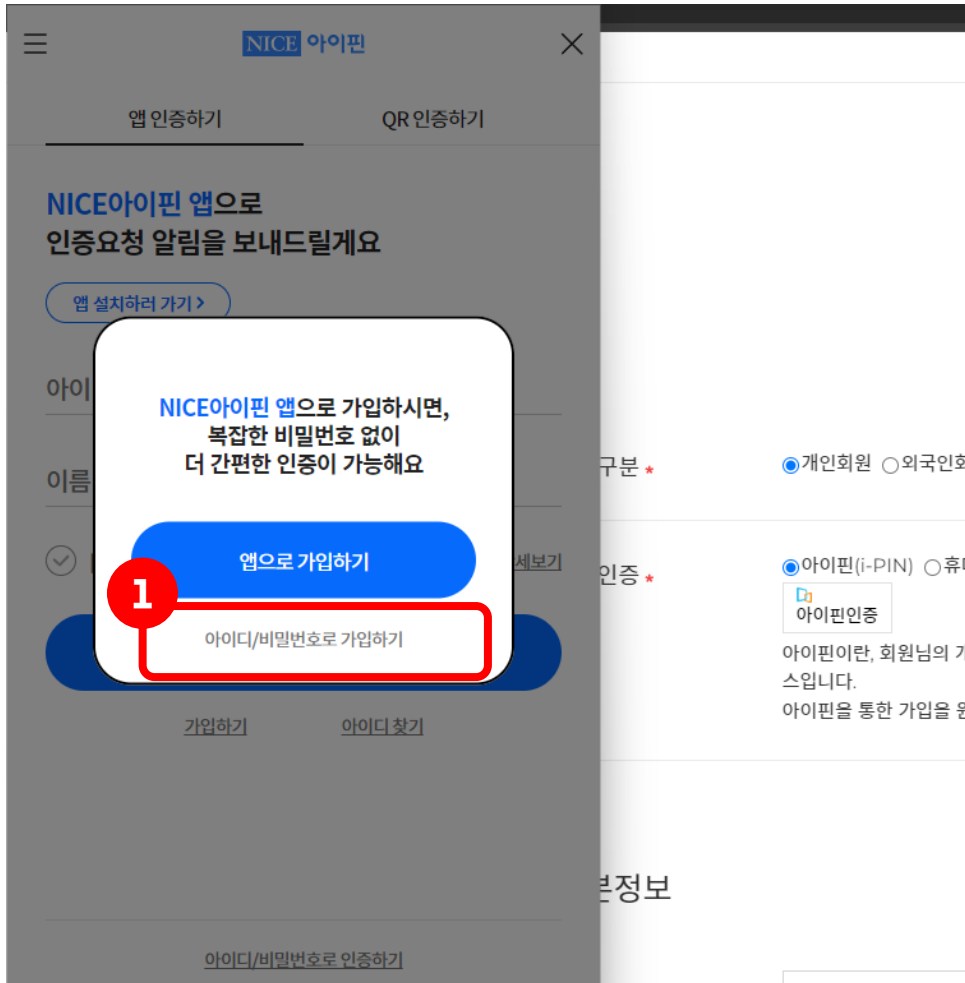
NICE 아이핀

앱 인증하기

QR 인증하기

NICE아이핀 앱으로
인증요청 알림을 보내드릴게요

앱 설치하러 가기 >

아이

이름

세보기

NICE아이핀 앱으로 가입하시면,
복잡한 비밀번호 없이
더 간편한 인증이 가능해요

앱으로 가입하기

1

아이디/비밀번호로 가입하기

가입하기

아이디 찾기

아이디/비밀번호로 인증하기

구분 *

개인회원 외국인회

인증 *

아이핀(i-PIN) 휴

아이핀인증

아이핀이란, 회원님의 개
스입니다.
아이핀을 통한 가입을 원

본정보